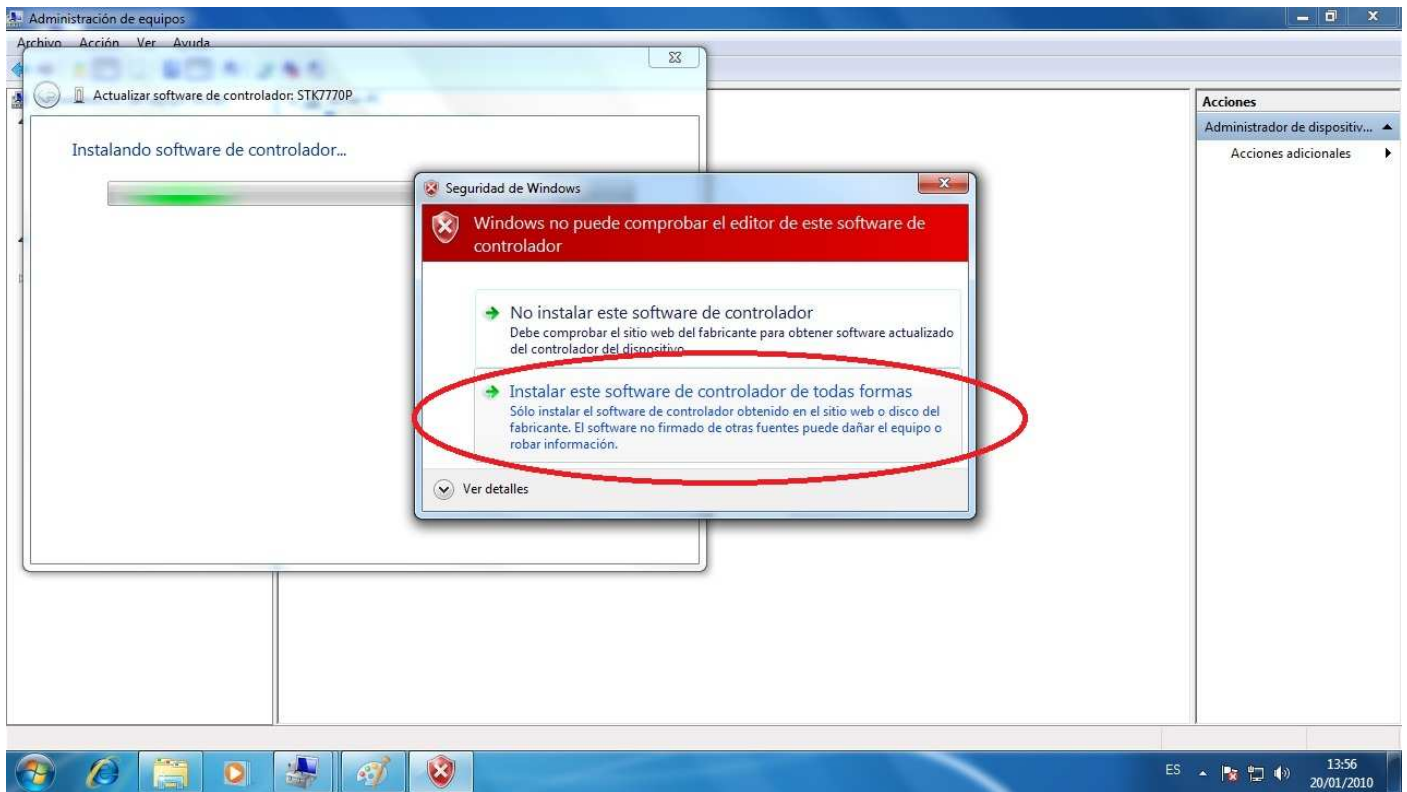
Administración de equipos

Archivo Acción Ver Ayuda

Actualizar software de controlador: STK7770P

Instalando software de controlador...

Acciones

Administrador de dispositiv...

Acciones adicionales

Seguridad de Windows

Windows no puede comprobar el editor de este software de controlador

No instalar este software de controlador
Debe comprobar el sitio web del fabricante para obtener software actualizado del controlador del dispositivo.

Instalar este software de controlador de todas formas
Sólo instalar el software de controlador obtenido en el sitio web o disco del fabricante. El software no firmado de otras fuentes puede dañar el equipo o robar información.

Ver detalles

ES

13:56
20/01/2010